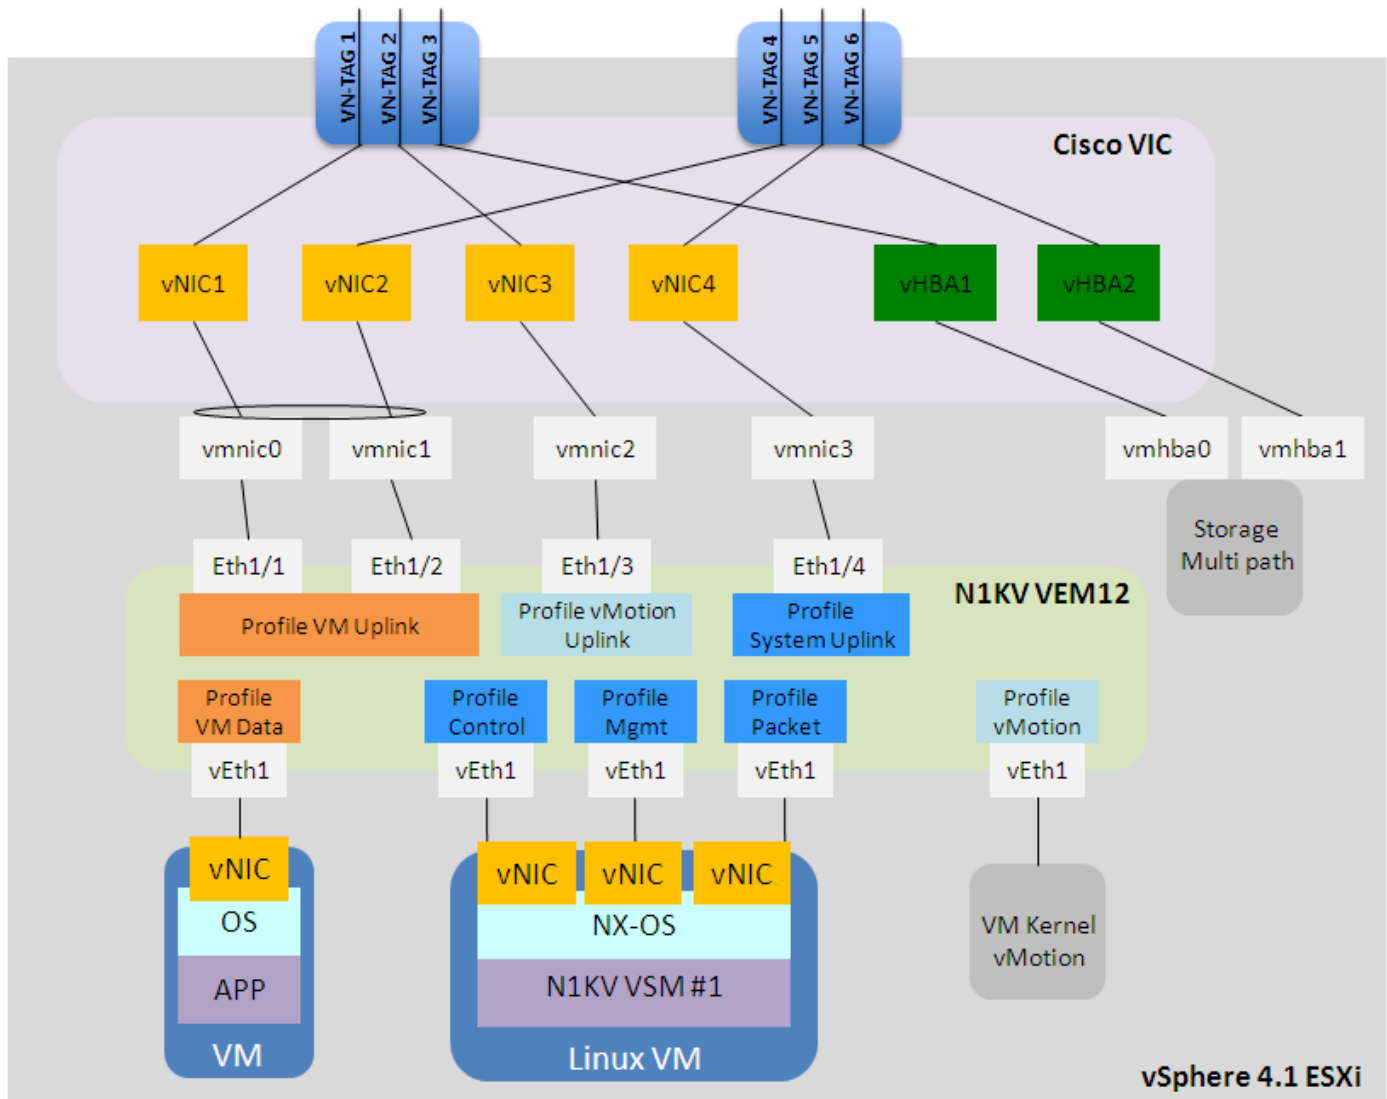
VN-TAG 1
VN-TAG 2
VN-TAG 3
VN-TAG 4
VN-TAG 5
VN-TAG 6

Cisco VIC

vNIC1
vNIC2
vNIC3
vNIC4
vHBA1
vHBA2

vmnic0
vmnic1
vmnic2
vmnic3
vmhba0
vmhba1

Storage Multi path

Eth1/1
Eth1/2
Eth1/3
Eth1/4

N1KV VEM12

Profile VM Uplink
Profile vMotion Uplink
Profile System Uplink

Profile VM Data
Profile Control
Profile Mgmt
Profile Packet
Profile vMotion

vEth1
vEth1
vEth1
vEth1
vEth1

vNIC
OS
APP
VM

vNIC
vNIC
vNIC
NX-OS
N1KV VSM #1
Linux VM

VM Kernel vMotion

vSphere 4.1 ESXi